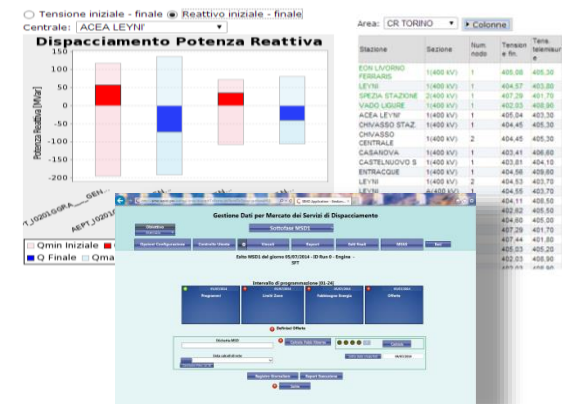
Tensione iniziale - finale Reattivo iniziale - finale
Centrale: ACEA LEYNI'

Dispacciamento Potenza Reattiva

Potenza Reattiva [MVar]
100
50
0
-50
-100
-150
-200

GEN...
AEPT_I0201

Qmin Iniziale
Q Finale
Qma

Area: CR TORINO
Colonne

| Stazione | Sezione | Num nodo | Tension e fin. | Tens. telemisur |
|---|---|---|---|---|
| EON LIVORNO FERRARIS | 1(400 kV) | 1 | 405,08 | 405,30 |
| LEYNI | 1(400 kV) | 1 | 404,57 | 403,80 |
| SPEZIA STAZIONE | 2(400 kV) | 1 | 407,29 | 401,70 |
| VADO LIGURE | 1(400 kV) | 1 | 402,03 | 408,90 |
| ACEA LEYNI' | 1(400 kV) | 1 | 405,04 | 403,30 |
| CHIVASSO STAZ. | 1(400 kV) | 1 | 404,45 | 405,30 |
| CHIVASSO CENTRALE | 1(400 kV) | 2 | 404,45 | 405,30 |
| CASANOVA | 1(400 kV) | 1 | 403,41 | 406,60 |
| CASTELNUOVO S | 1(400 kV) | 1 | 403,81 | 404,10 |
| ENTRACQUE | 1(400 kV) | 1 | 404,56 | 409,60 |
| LEYNI | 1(400 kV) | 2 | 404,53 | 403,70 |
| LEYNI | | | 404,53 | 403,70 |
| | | | 401,18 | 405,60 |
| | | | 402,62 | 405,50 |
| | | | 403,08 | 405,80 |
| | | | 407,70 | 401,70 |
| | | | 407,44 | 401,80 |
| | | | 405,03 | 405,20 |
| | | | 402,08 | 408,90 |

Gestione Dati per Mercato dei Servizi di Dispacciamento
Sottofase MSD1
Opzioni Configurazione
Controllo Vincoli
Report
Esiti MSD1 del giorno 05/07/2014 - ID Run 0 - Engine - SFT
Intervallo di programmazione (01-24)
Programmi
Limiti Zone
Fabbisogno Energia
Offerte
Definisci Offerte
Registra Risultati
Esporta Esecuzione